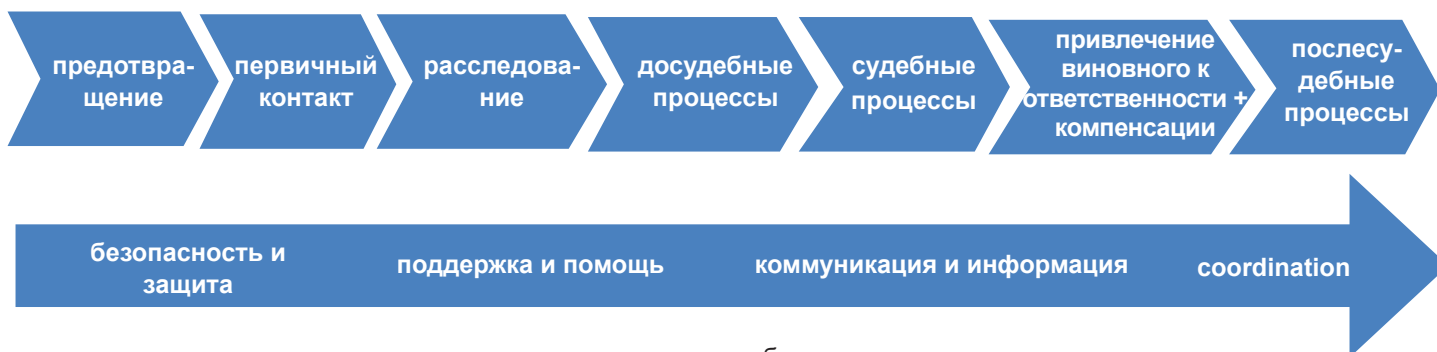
предотвращение

первичный контакт

расследование

досудебные процессы

судебные процессы

привлечение виновного к ответственности + компенсации

послесудебные процессы

безопасность и защита

поддержка и помощь

коммуникация и информация

coordination